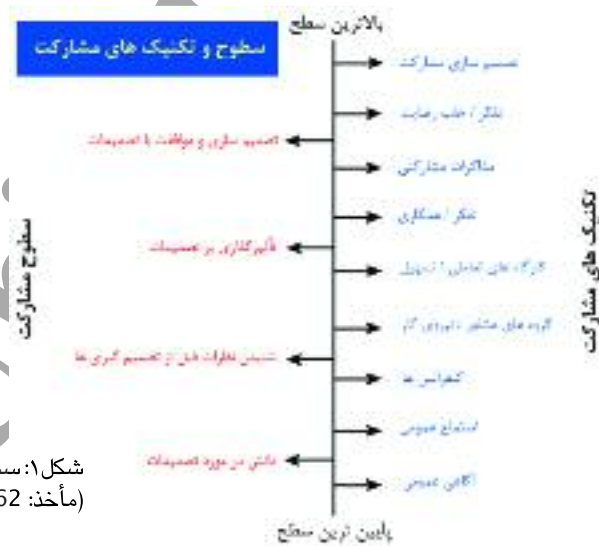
بالاترین سطح

سطوح و تکنیک های مشارکت

تصمیم سازی مشارکت

تفکر / جلب رضایت

مذاکرات مشارکتی

تفکر / همکاری

کارگاه های تعاملی / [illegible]

گروه های مشاور / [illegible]

کنفرانس ها

استماع عمومی

آگاهی عمومی

تصمیم سازی و موافقت با تصمیمات

تأثیرگذاری بر تصمیمات

شنیدن نظرات قبل از تصمیم گیری ها

دانش در مورد تصمیمات

سطوح مشارکت

تکنیک های مشارکت

پایین ترین سطح

شکل۱: س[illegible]

(مأخذ: 62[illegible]